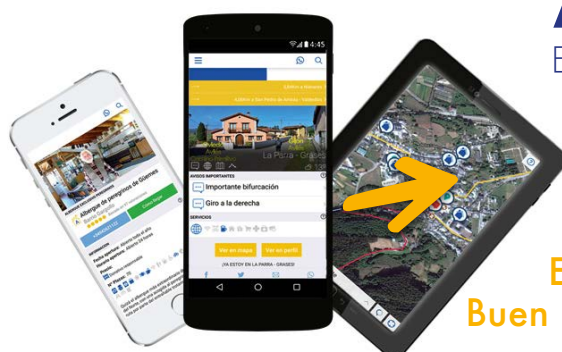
4:45

La Parra - Grases

AVISOS IMPORTANTES

Importante bifurcación

Giro a la derecha

SERVICIOS

Ver en mapa

Ver en perfil

¡YA ESTOY EN LA PARRA - GRASES!

Albergue de peregrinos de Güemes

Cómo llegar

E

E

Buen